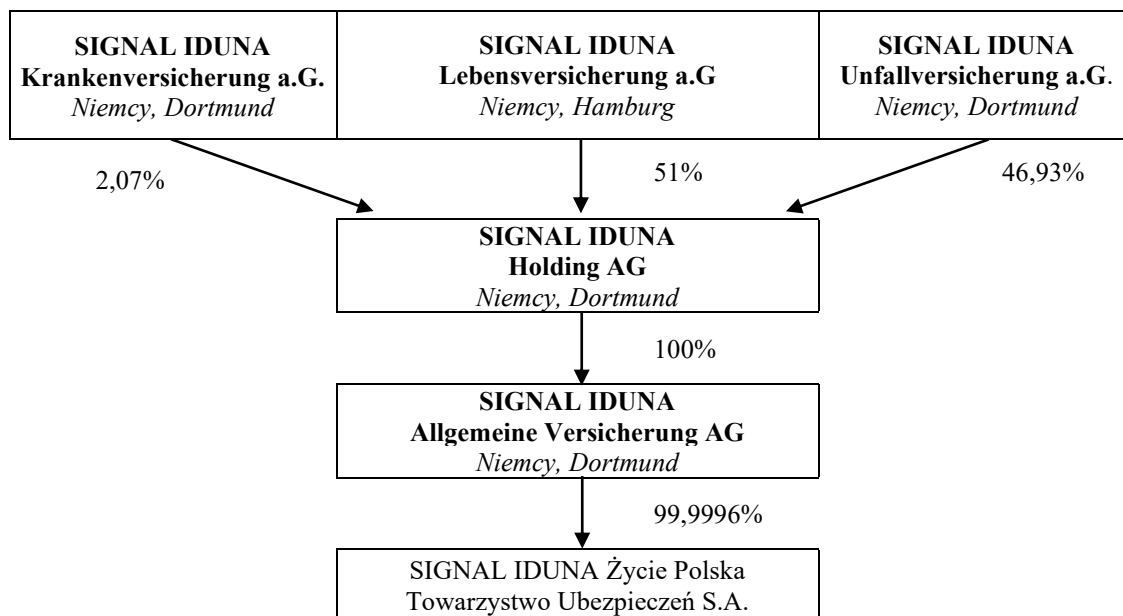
**SIGNAL IDUNA**
**Krankenversicherung a.G.**
*Niemcy, Dortmund*

**SIGNAL IDUNA**
**Lebensversicherung a.G**
*Niemcy, Hamburg*

**SIGNAL IDUNA**
**Unfallversicherung a.G.**
*Niemcy, Dortmund*

2,07%

51%

46,93%

**SIGNAL IDUNA**
**Holding AG**
*Niemcy, Dortmund*

100%

**SIGNAL IDUNA**
**Allgemeine Versicherung AG**
*Niemcy, Dortmund*

99,9996%

SIGNAL IDUNA Życie Polska
Towarzystwo Ubezpieczeń S.A.